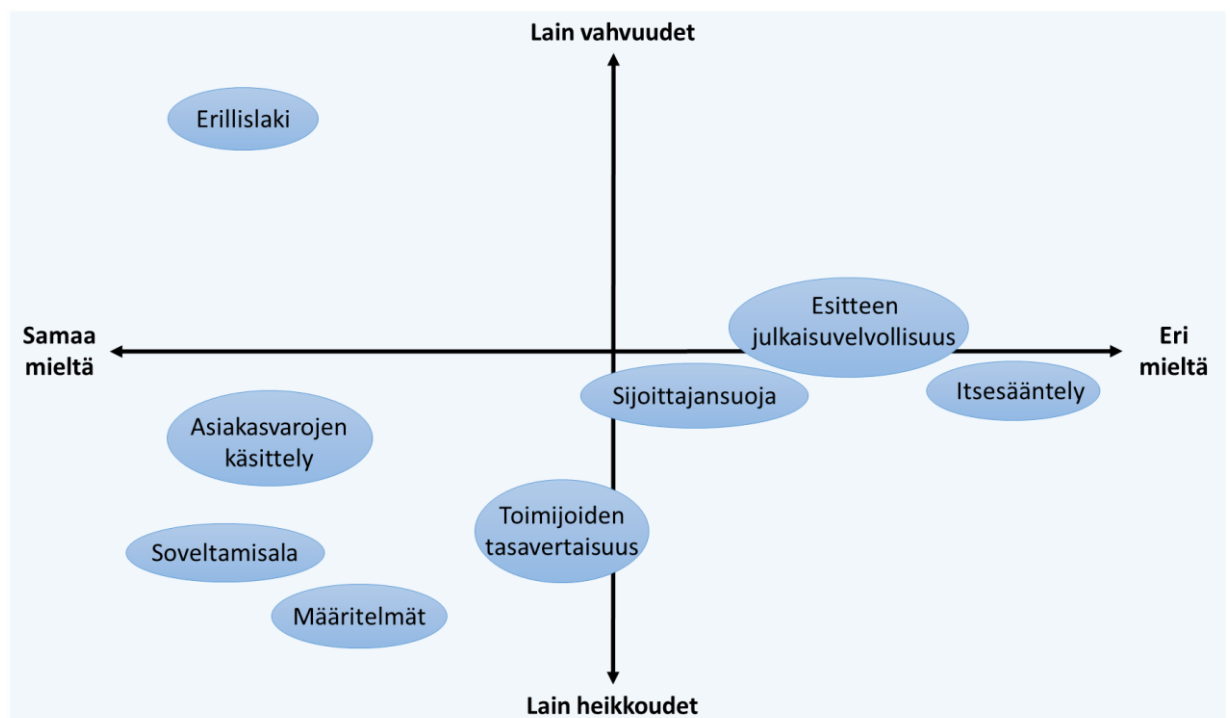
Lain vahvuudet

Erillislaki

Samaa mieltä

Esitteen julkaisuvelvollisuus

Eri mieltä

Sijoittajansuoja

Itsesääntely

Asiakasvarojen käsittely

Toimijoiden tasavertaisuus

Soveltamisala

Määritelmät

Lain heikkoudet